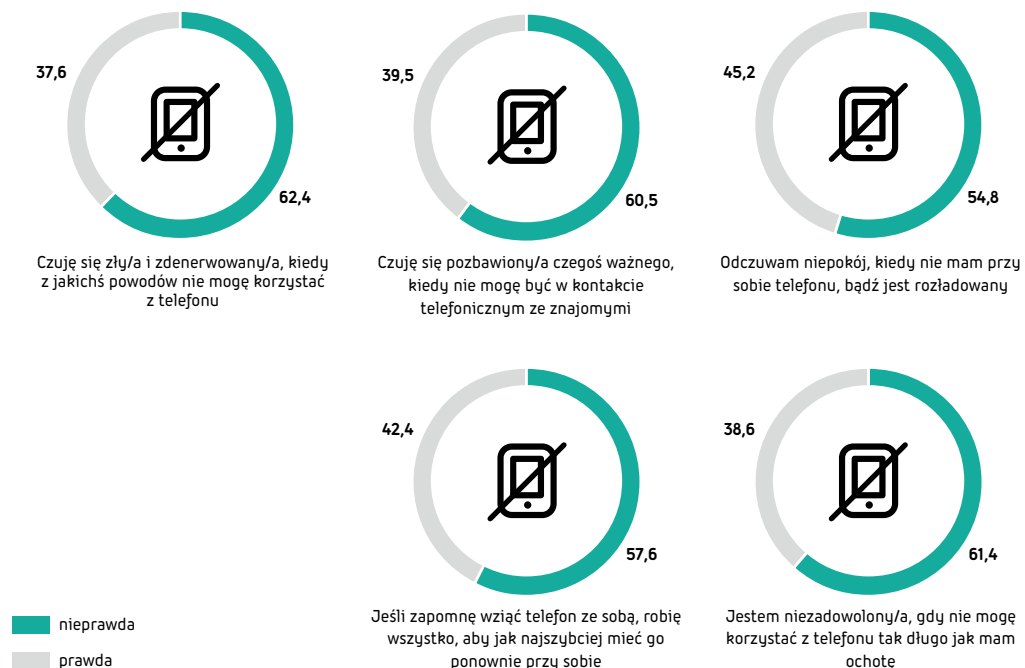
37,6

62,4

Czuję się zły/a i zdenerwowany/a, kiedy z jakichś powodów nie mogę korzystać z telefonu

39,5

60,5

Czuję się pozbawiony/a czegoś ważnego, kiedy nie mogę być w kontakcie telefonicznym ze znajomymi

45,2

54,8

Odczuwam niepokój, kiedy nie mam przy sobie telefonu, bądź jest rozładowany

42,4

57,6

Jeśli zapomnę wziąć telefon ze sobą, robię wszystko, aby jak najszybciej mieć go ponownie przy sobie

38,6

61,4

Jestem niezadowolony/a, gdy nie mogę korzystać z telefonu tak długo jak mam ochotę

nieprawda

prawda